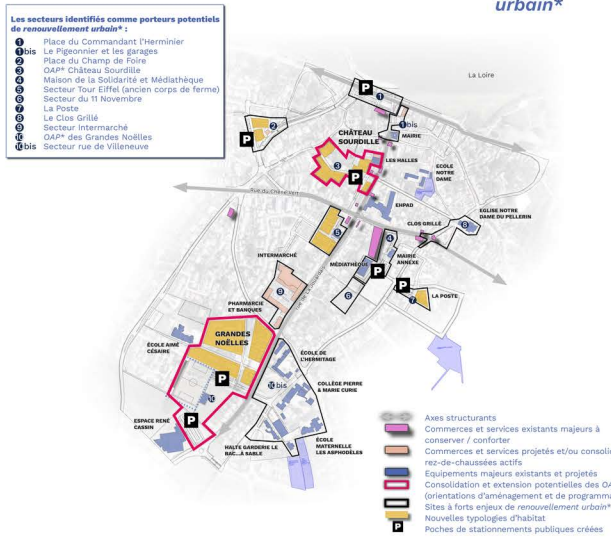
urbain*

Les secteurs identifiés comme porteurs potentiels de renouvellement urbain* :
1 Place du Commandant l'Herminier
1bis Le Pigeonnier et les garages
2 Place du Champ de Foire
3 OAP* Château Sourdille
4 Maison de la Solidarité et Médiathèque
5 Secteur Tour Eiffel (ancien corps de ferme)
6 Secteur du 11 Novembre
7 La Poste
8 Le Clos Grillé
9 Secteur Intermarché
10 OAP* des Grandes Noëlles
10bis Secteur rue de Villeneuve

La Loire
P
1
1bis
MAIRIE
2
P
CHÂTEAU SOURDILLE
3
LES HALLES
P
ÉCOLE NOTRE DAME
Rue du Chêne Vert
EHPAD
CLOS GRILLÉ
8
ÉGLISE NOTRE DAME DU PELLERIN
5
4
INTERMARCHÉ
MÉDIATHÈQUE
P
MAIRIE ANNEXE
P
9
6
7
LA POSTE
PHARMACIE ET BANQUES
GRANDES NOËLLES
ÉCOLE AIMÉ CÉSAIRE
ÉCOLE DE L'HERMITAGE
P
10
10bis
COLLÈGE PIERRE & MARIE CURIE
ESPACE RENÉ CASSIN
P
HALTE GARDERIE LE BAC...À SABLE
ÉCOLE MATERNELLE LES ASPHODÈLES

Axes structurants
Commerces et services existants majeurs à conserver / conforter
Commerces et services projetés et/ou consolid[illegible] rez-de-chaussées actifs
Equipements majeurs existants et projetés
Consolidation et extension potentielles des OA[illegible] (orientations d'aménagement et de programma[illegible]
Sites à forts enjeux de renouvellement urbain*
Nouvelles typologies d'habitat
P Poches de stationnements publiques créées